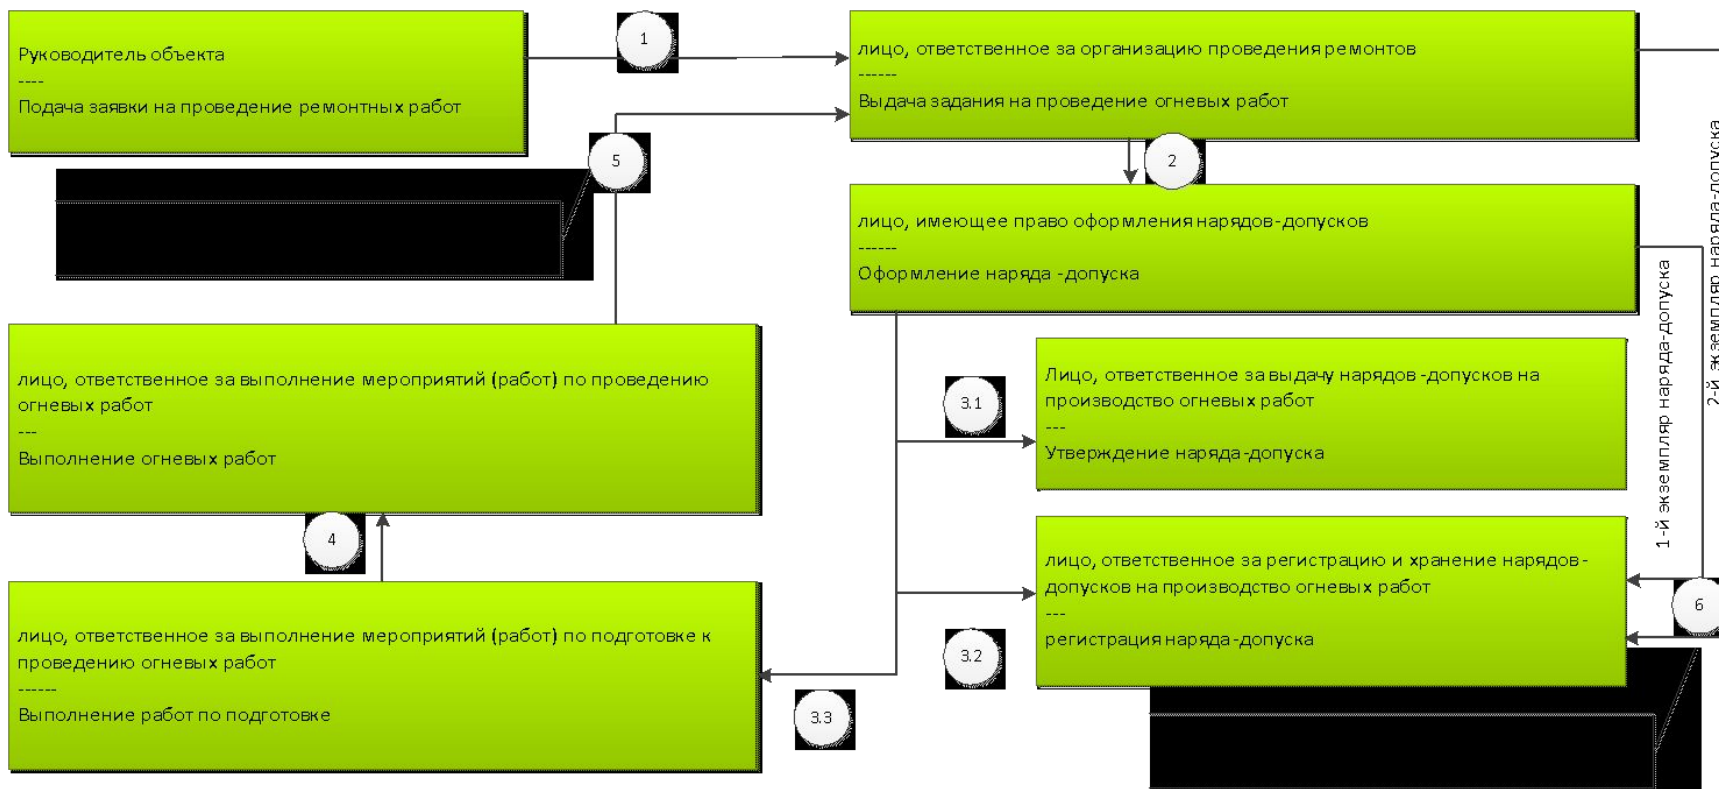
Руководитель объекта
----
Подача заявки на проведение ремонтных работ

1

лицо, ответственное за организацию проведения ремонтов
------
Выдача задания на проведение огневых работ

5

2

лицо, имеющее право оформления нарядов-допусков
------
Оформление наряда -допуска

лицо, ответственное за выполнение мероприятий (работ) по проведению огневых работ
---
Выполнение огневых работ

3.1

Лицо, ответственное за выдачу нарядов -допусков на производство огневых работ
---
Утверждение наряда -допуска

1-й экземпляр наряда-допуска

2-й экземпляр наряда-допуска

4

лицо, ответственное за регистрацию и хранение нарядов-допусков на производство огневых работ
---
регистрация наряда -допуска

6

лицо, ответственное за выполнение мероприятий (работ) по подготовке к проведению огневых работ
------
Выполнение работ по подготовке

3.2

3.3